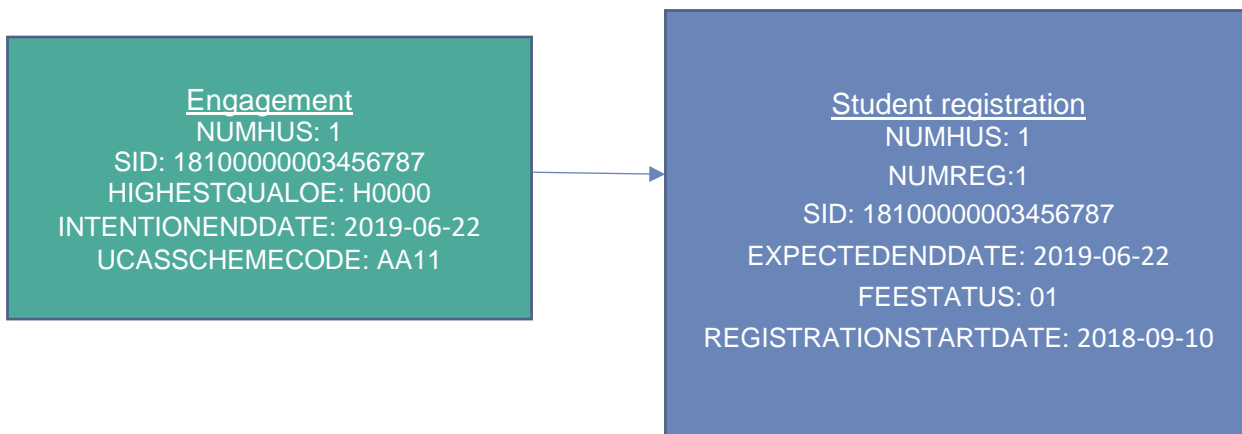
Engagement
NUMHUS: 1
SID: 18100000003456787
HIGHESTQUALOE: H0000
INTENTIONENDDATE: 2019-06-22
UCASSCHEMECODE: AA11

Student registration
NUMHUS: 1
NUMREG:1
SID: 18100000003456787
EXPECTEDENDDATE: 2019-06-22
FEESTATUS: 01
REGISTRATIONSTARTDATE: 2018-09-10